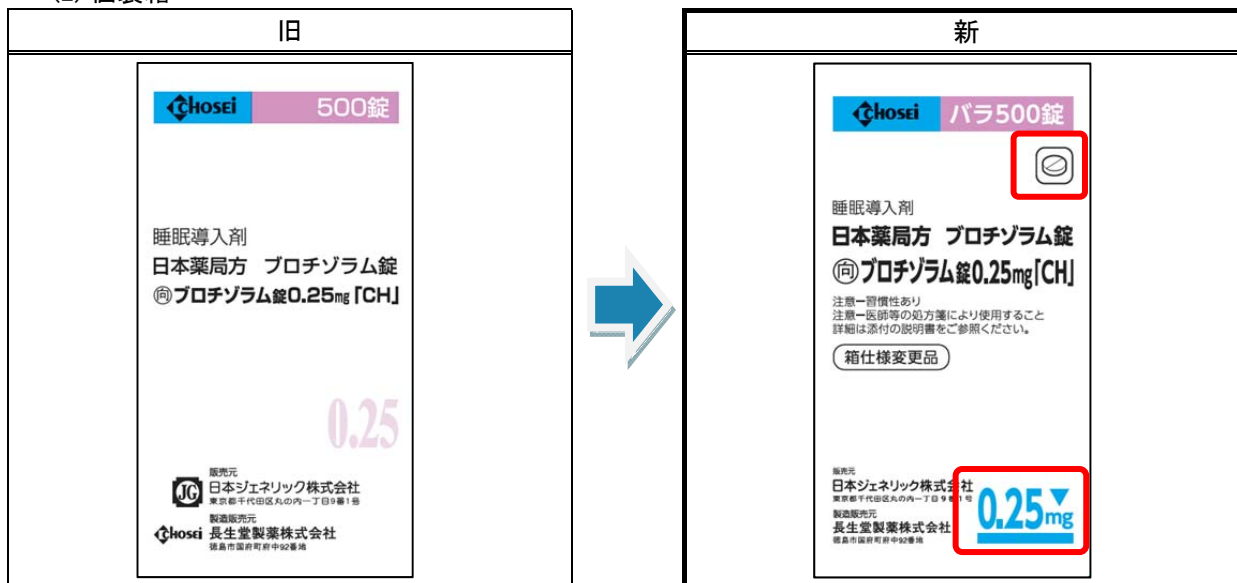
旧

CHOSEI 500錠

睡眠導入剤
日本薬局方 ブロチゾラム錠
㊐ブロチゾラム錠0.25mg「CH」

0.25

販売元
JG 日本ジェネリック株式会社
東京都千代田区丸の内一丁目9番1号
製造販売元
CHOSEI 長生堂製薬株式会社
徳島市国府町府中92番地

新

CHOSEI バラ500錠

睡眠導入剤
日本薬局方 ブロチゾラム錠
㊐ブロチゾラム錠0.25mg「CH」

注意ー習慣性あり
注意ー医師等の処方箋により使用すること
詳細は添付の説明書をご参照ください。

箱仕様変更品

販売元
日本ジェネリック株式会社
東京都千代田区丸の内一丁目9番1号
製造販売元
長生堂製薬株式会社
徳島市国府町府中92番地

0.25mg